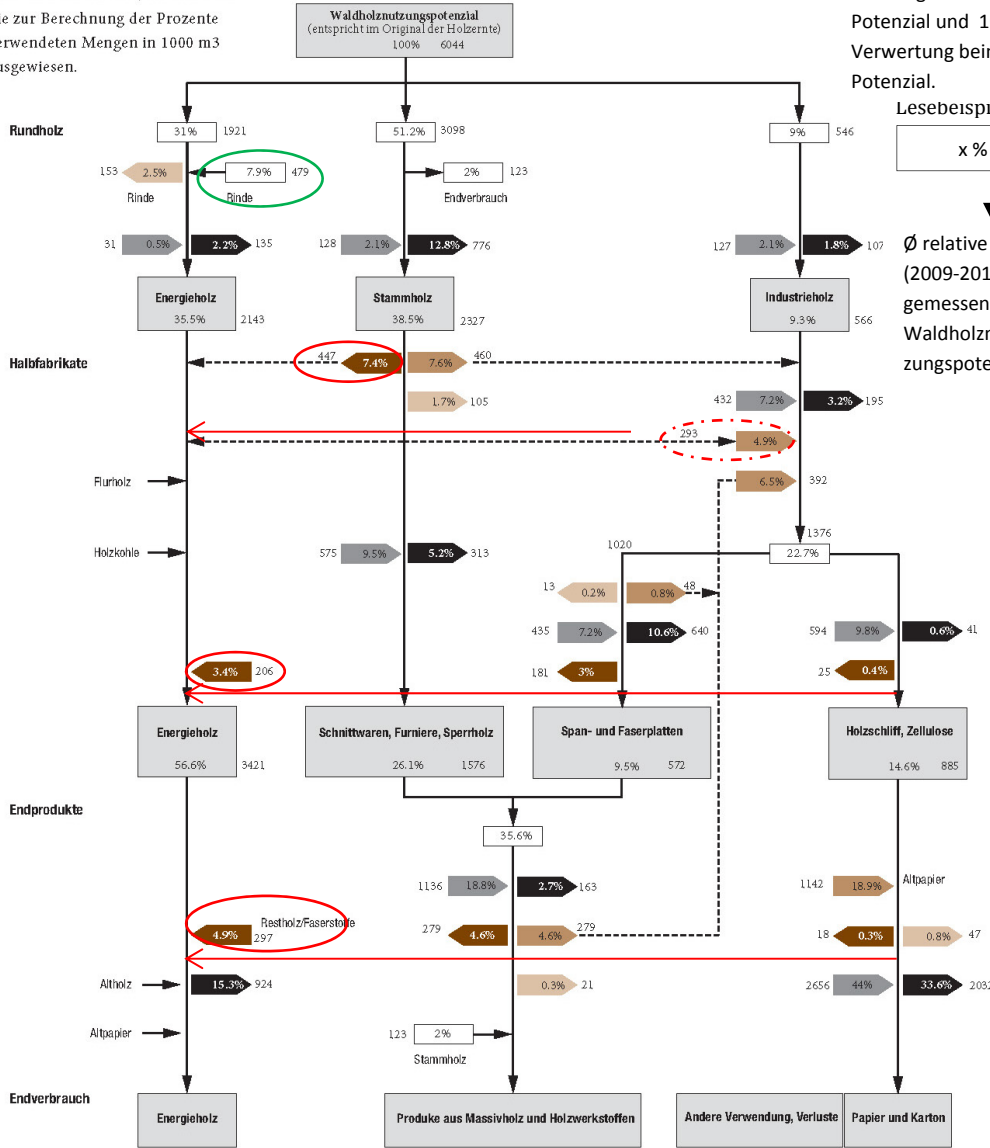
e zur Berechnung der Prozente erwendeten Mengen in 1000 m3 usgewiesen.

Waldholznutzungspotenzial
(entspricht im Original der Holzernte)
100% 6044

Potenzial und 1
Verwertung bei
Potenzial.

Lesebeisp
x %

Ø relative
(2009-201
gemessen
Waldholzn
zungspote

Rundholz
31% 1921
51.2% 3098
9% 546
153 2.5% Rinde
7.9% 479 Rinde
2% 123 Endverbrauch
31 0.5% 2.2% 135
128 2.1% 12.8% 776
127 2.1% 1.8% 107
Energieholz 35.5% 2143
Stammholz 38.5% 2327
Industrieholz 9.3% 566

Halbfabrikate
447 7.4% 7.6% 460
1.7% 105
432 7.2% 3.2% 195
293 4.9%
6.5% 392
Flurholz
Holzkohle
575 9.5% 5.2% 313
1020
1376
22.7%
13 0.2% 0.8% 48
435 7.2% 10.6% 640
181 3%
594 9.8% 0.6% 41
25 0.4%
3.4% 206

Energieholz 56.6% 3421
Schnittwaren, Furniere, Sperrholz 26.1% 1576
Span- und Faserplatten 9.5% 572
Holzschliff, Zellulose 14.6% 885

Endprodukte
35.6%
1136 18.8% 2.7% 163
1142 18.9% Altpapier
4.9% Restholz/Faserstoffe 297
279 4.6% 4.6% 279
18 0.3% 0.8% 47
Altholz 15.3% 924
0.3% 21
2656 44% 33.6% 2032
Altpapier
123 2% Stammholz

Endverbrauch
Energieholz
Produke aus Massivholz und Holzwerkstoffen
Andere Verwendung, Verluste
Papier und Karton